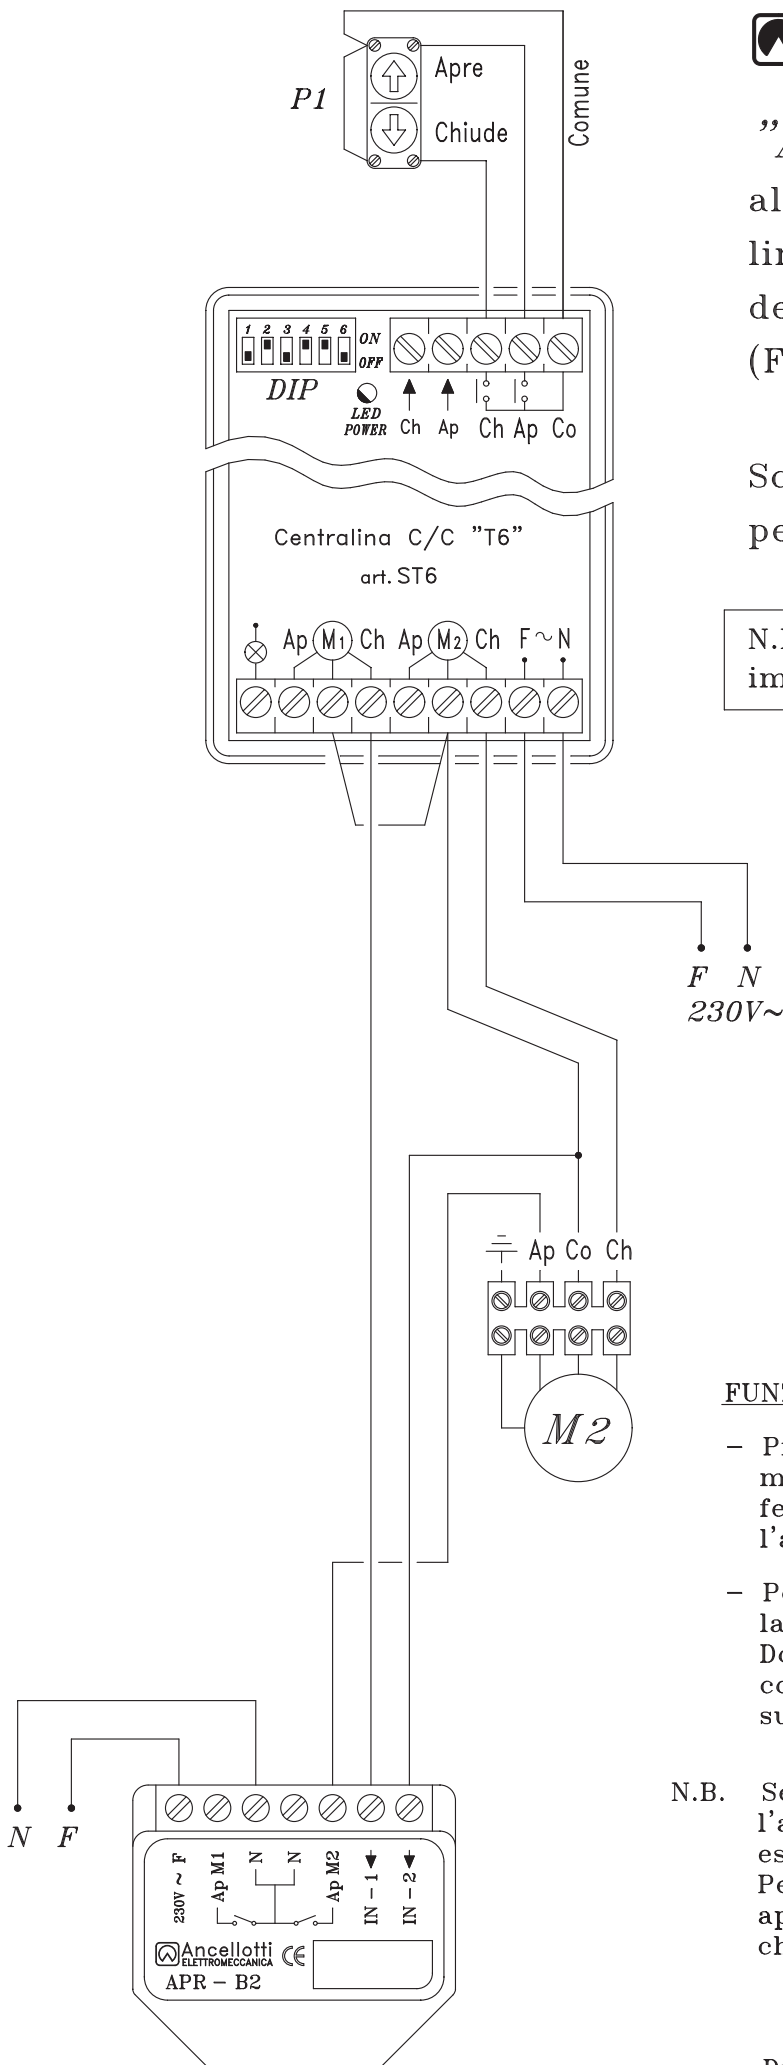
P1

Apre

Chiude

Comune

1 2 3 4 5 6 ON OFF

DIP

LED POWER

Ch Ap Ch Ap Co

Centralina C/C "T6"

art. ST6

Ap M1 Ch Ap M2 Ch F ~ N

F N

230V~

Ap Co Ch

M2

N F

230V ~ F

Ap M1

N

N

Ap M2

IN – 1

IN – 2

Ancellotti ELETTROMECCANICA CE

APR – B2

,,
al
lin
de
(F

Sc
pe

N.I
im

FUN

– Pi
m
fe
l'a

– Pe
la
Do
co
su

N.B. Se
l'a
es
Pe
ap
ch